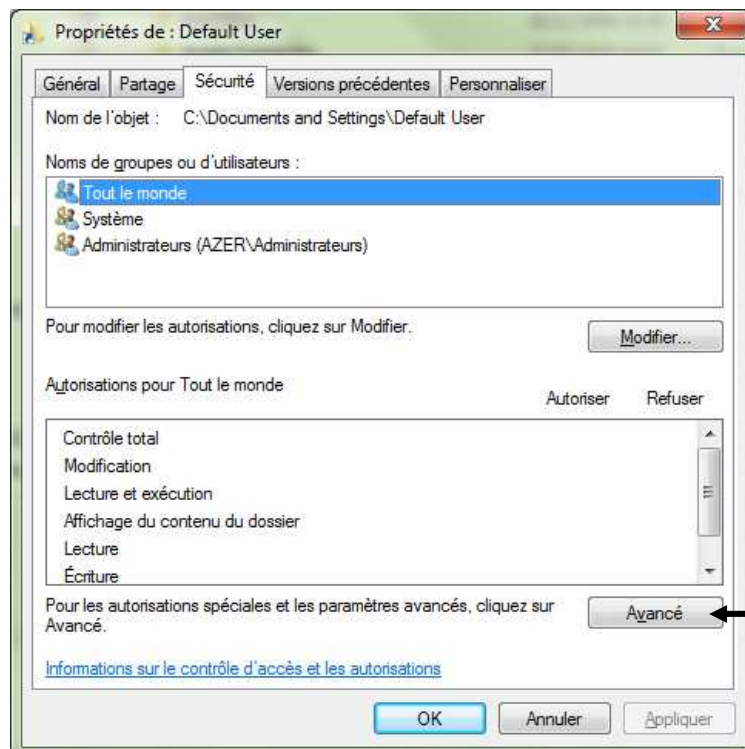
Propriétés de : Default User

Général | Partage | Sécurité | Versions précédentes | Personnaliser

Nom de l'objet : C:\Documents and Settings\Default User

Noms de groupes ou d'utilisateurs :

Tout le monde
Système
Administrateurs (AZER\Administrateurs)

Pour modifier les autorisations, cliquez sur Modifier.

Modifier...

Autorisations pour Tout le monde

Autoriser Refuser

Contrôle total
Modification
Lecture et exécution
Affichage du contenu du dossier
Lecture
Écriture

Pour les autorisations spéciales et les paramètres avancés, cliquez sur Avancé.

Avancé

Informations sur le contrôle d'accès et les autorisations

OK Annuler Appliquer